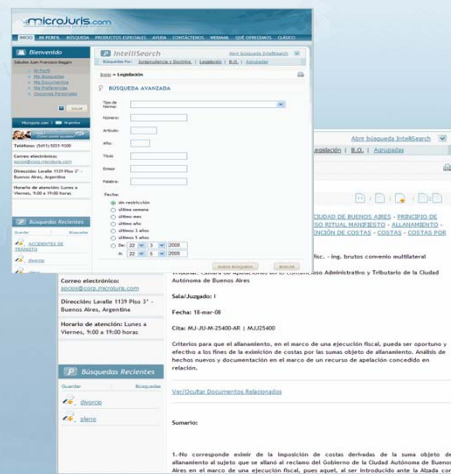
microJuris.com

INICIO | MI PERFIL | BÚSQUEDA | PRODUCTOS ESPECIALES | AYUDA | CONTACTENOS | WEBINAR | QUÉ OFRECEMOS | CLASICO

Bienvenido

Saludos Juan Francisco Reggini

Mi Perfil
Mis Búsquedas
Mis Documentos
Mis Preferencias
Opciones Personales

SALIR

Microjuris.com | Argentina

Teléfonos: (5411) 5031-9100

Correo electrónico: apoyo@corp.microjuris.com

Dirección: Lavalle 1139 Piso 3° - Buenos Aires, Argentina

Horario de atención: Lunes a Viernes, 9:00 a 19:00 horas

Búsquedas Recientes

Guardar | Búsqueda

ACCIDENTES DE TRANSITO

divorcio

IntelliSearch

Abrir Búsqueda IntelliSearch

Búsquedas Por: Jurisprudencia y Doctrina | Legislación | B.O. | Agrupadas

Inicio > Legislación

BÚSQUEDA AVANZADA

Tipo de Norma:
Número:
Artículo:
Año:
Título:
Emisor:
Palabras:
Fecha:
sin restricción
última semana
último mes
último año
últimos 3 años
últimos 5 años
De: 22 3 2008
A: 22 3 2008

Iniciar Búsqueda | Borrar

Abrir búsqueda IntelliSearch

egislación | B.O. | Agrupadas

CIUDAD DE BUENOS AIRES - PRINCIPIO DE SO RITUAL MANIFIESTO - ALLANAMIENTO - ICIÓN DE COSTAS - COSTAS - COSTAS POR

Inc. - Ing. brutos convenio multilateral

Tribunal: Cámara de Apelaciones en lo Contencioso Administrativo y Tributario de la Ciudad Autónoma de Buenos Aires

Sala/Juzgado: I

Fecha: 18-mar-08

Cita: MJ-JU-M-25400-AR | MJJ25400

Criterios para que el allanamiento, en el marco de una ejecución fiscal, pueda ser oportuno y efectivo a los fines de la eximición de costas por las sumas objeto de allanamiento. Análisis de hechos nuevos y documentación en el marco de un recurso de apelación concedido en relación.

Correo electrónico: apoyo@corp.microjuris.com

Dirección: Lavalle 1139 Piso 3° - Buenos Aires, Argentina

Horario de atención: Lunes a Viernes, 9:00 a 19:00 horas.

Búsquedas Recientes

Guardar | Búsqueda

divorcio

silleno

Ver/Ocultar Documentos Relacionados

Sumario:

1.-No corresponde eximir de la imposición de costas derivadas de la suma objeto de allanamiento al sujeto que se allanó al reclamo del Gobierno de la Ciudad Autónoma de Buenos Aires en el marco de una ejecución fiscal, pues aquél, al ser introducido ante la Alzada con